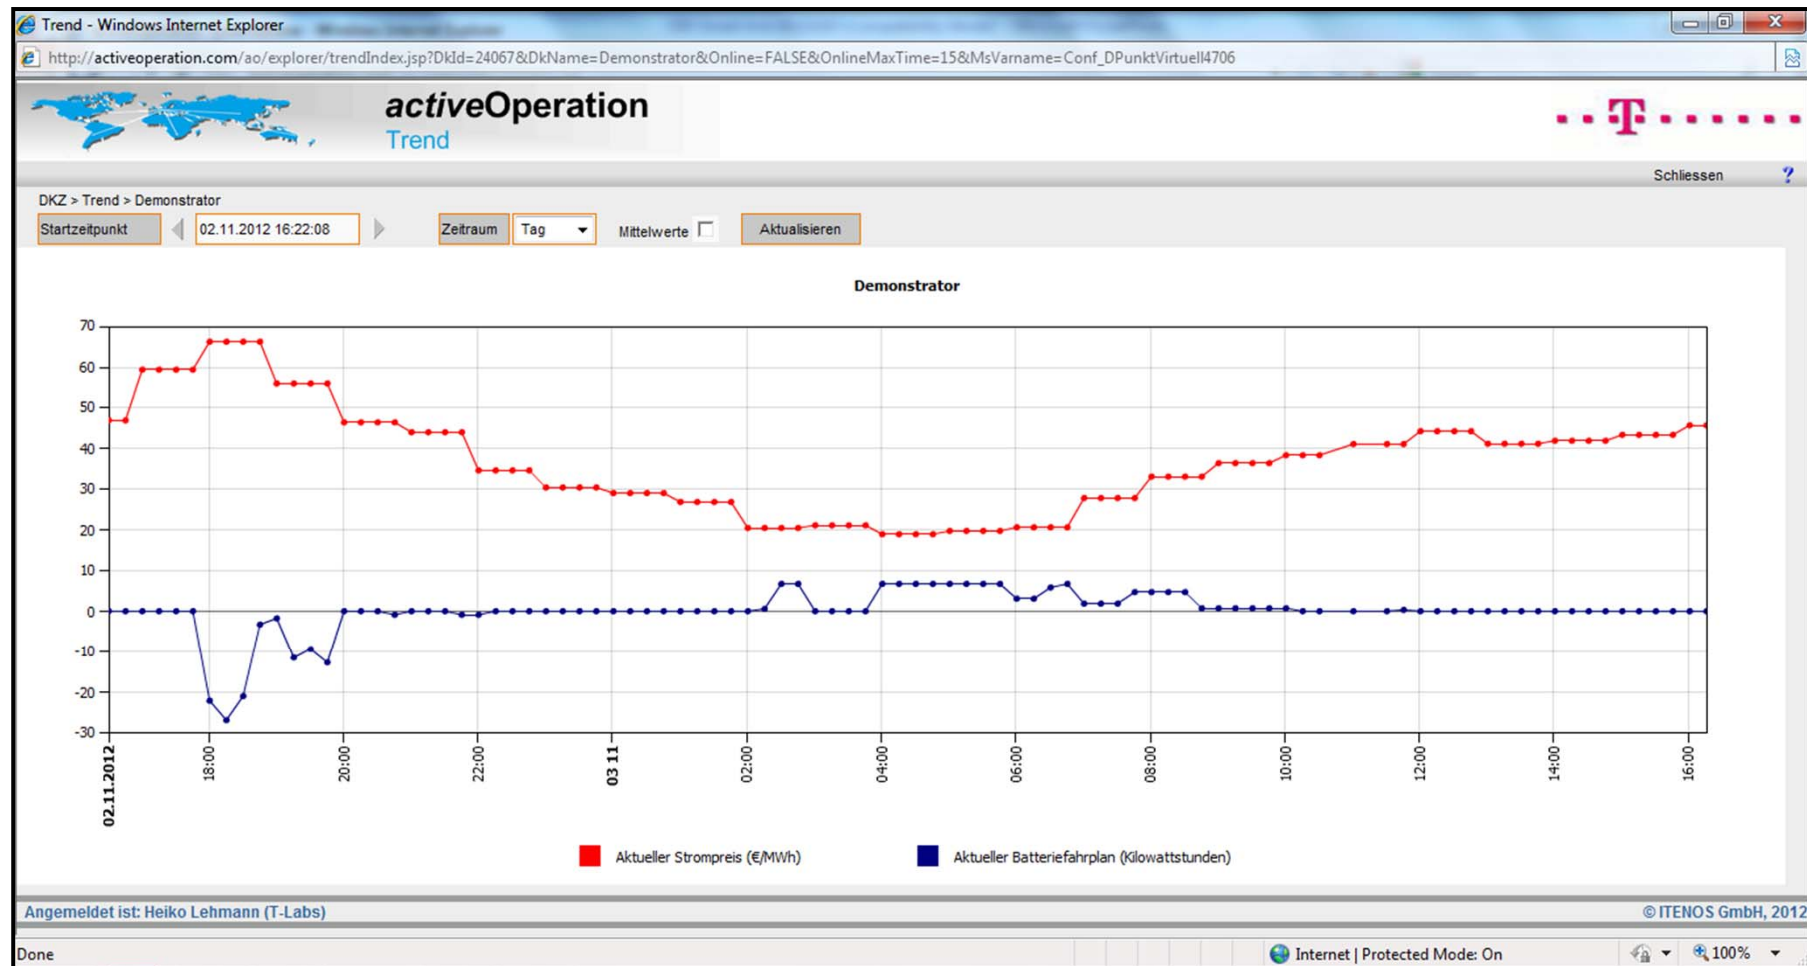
Trend - Windows Internet Explorer

http://activeoperation.com/ao/explorer/trendIndex.jsp?DkId=24067&DkName=Demonstrator&Online=FALSE&OnlineMaxTime=15&MsVarname=Conf_DPunktVirtuell4706

activeOperation
Trend

T

Schliessen ?

DKZ > Trend > Demonstrator

Startzeitpunkt 02.11.2012 16:22:08 Zeitraum Tag Mittelwerte Aktualisieren

Demonstrator

70
60
50
40
30
20
10
0
-10
-20
-30

02.11.2012 18:00 20:00 22:00 03 11 02:00 04:00 06:00 08:00 10:00 12:00 14:00 16:00

Aktueller Strompreis (€/MWh) Aktueller Batteriefahrplan (Kilowattstunden)

Angemeldet ist: Heiko Lehmann (T-Labs)

© ITENOS GmbH, 2012

Done

Internet | Protected Mode: On

100%